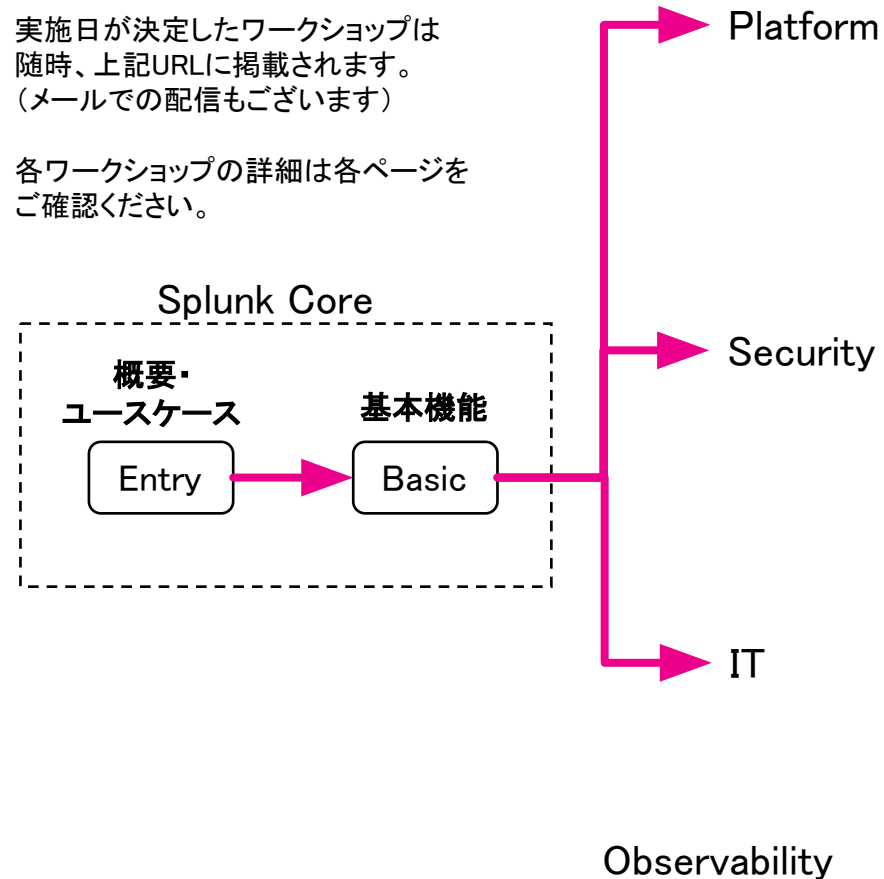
実施日が決定したワークショップは随時、上記URLに掲載されます。
（メールでの配信もございます）

各ワークショップの詳細は各ページをご確認ください。

Platform

Splunk Core

概要・ユースケース

Entry

基本機能

Basic

Security

IT

Observability